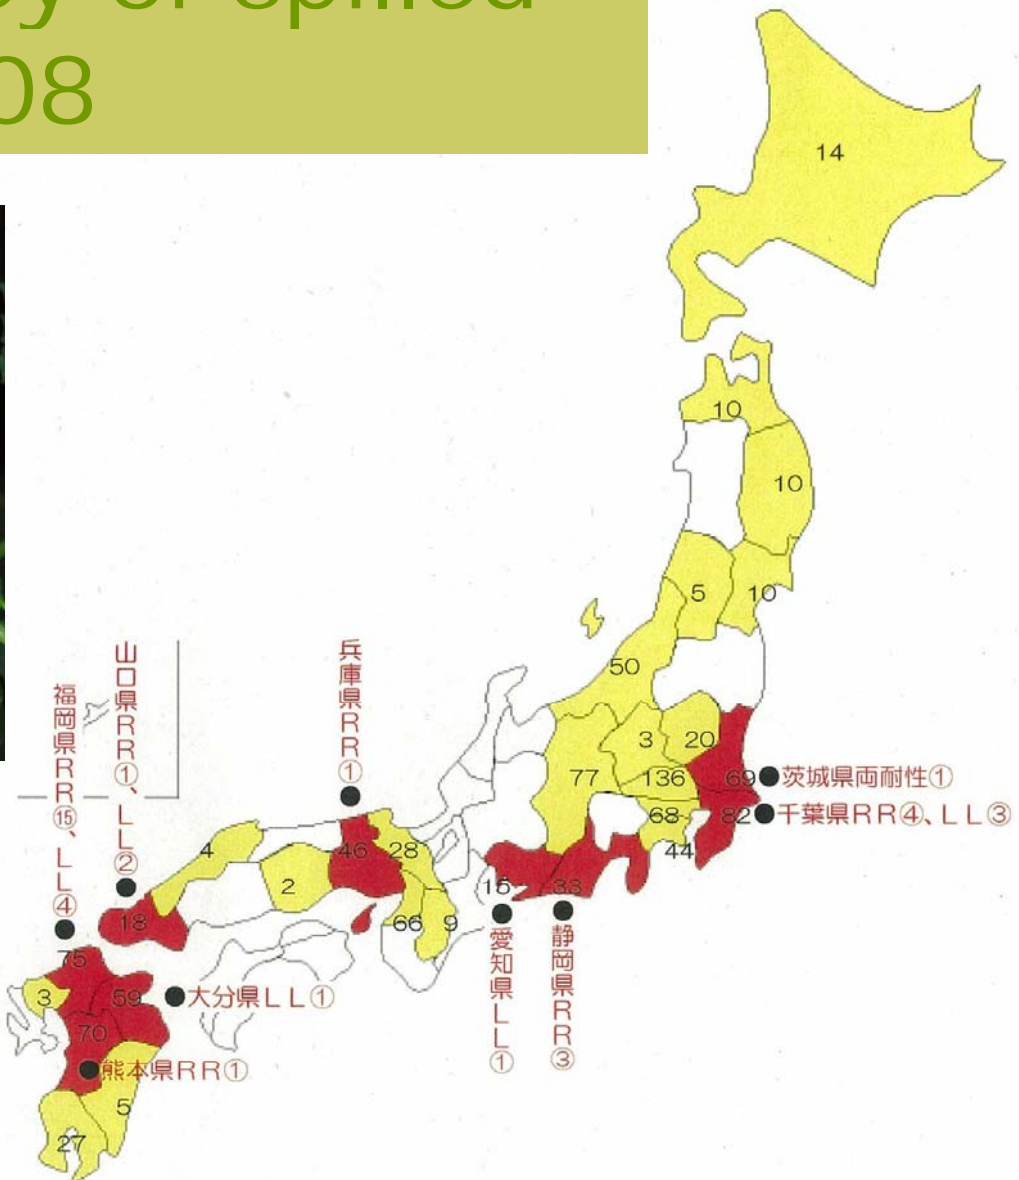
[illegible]y of spilled
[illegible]08

14

10

10

5

10

50

3

20

77

136

69

茨城県両耐性①

68

82

千葉県RR④、LL③

44

福岡県RR⑮、LL④

山口県RR①、LL②

兵庫県RR①

4

2

46

28

18

15

33

66

9

愛知県LL①

静岡県RR③

75

3

59

大分県LL①

70

熊本県RR①

5

27